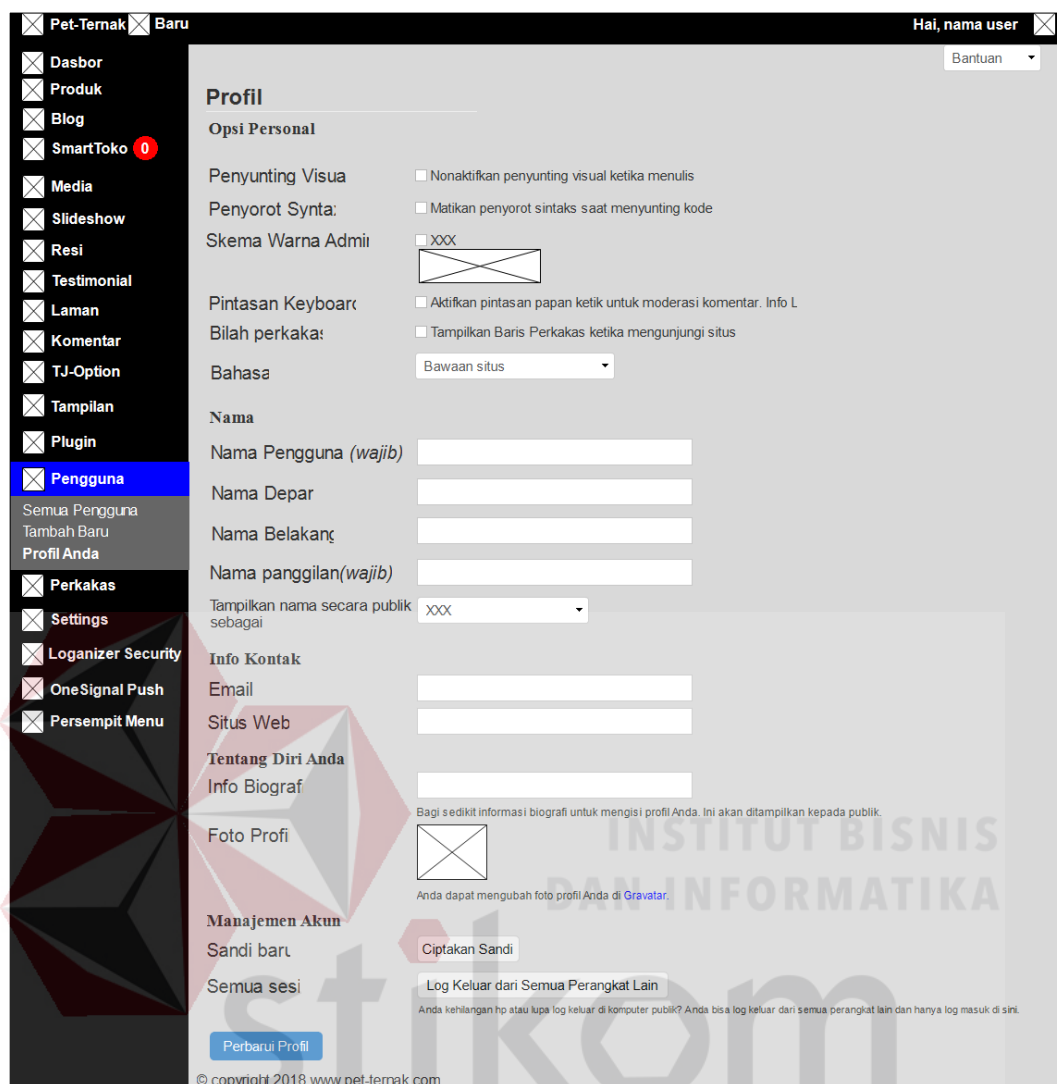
Pet-Ternak Baru
Hai, nama user

Dasbor
Produk
Blog
SmartToko 0
Media
Slideshow
Resi
Testimonial
Laman
Komentar
TJ-Option
Tampilan
Plugin
Pengguna
Semua Pengguna
Tambah Baru
Profil Anda
Perkakas
Settings
Loganizer Security
OneSignal Push
Persempit Menu

Bantuan

Profil
Opsi Personal
Penyunting Visua
Nonaktifkan penyunting visual ketika menulis
Penyorot Synta:
Matikan penyorot sintaks saat menyunting kode
Skema Warna Admi
XXX
Pintasan Keyboarc
Aktifkan pintasan papan ketik untuk moderasi komentar. Info L
Bilah perkaka:
Tampilkan Baris Perkakas ketika mengunjungi situs
Bahasa
Bawaan situs

Nama
Nama Pengguna (wajib)
Nama Depar
Nama Belakanç
Nama panggilan(wajib)
Tampilkan nama secara publik sebagai
XXX

Info Kontak
Email
Situs Web

Tentang Diri Anda
Info Biograf
Bagi sedikit informasi biografi untuk mengisi profil Anda. Ini akan ditampilkan kepada publik.
Foto Profi
Anda dapat mengubah foto profil Anda di Gravatar.

Manajemen Akun
Sandi baru
Ciptakan Sandi
Semua sesi
Log Keluar dari Semua Perangkat Lain
Anda kehilangan hp atau lupa log keluar di komputer publik? Anda bisa log keluar dari semua perangkat lain dan hanya log masuk di sini.

Perbarui Profil
© copyright 2018 www.pet-ternak.com

INSTITUT BISNIS DAN INFORMATIKA
stikom